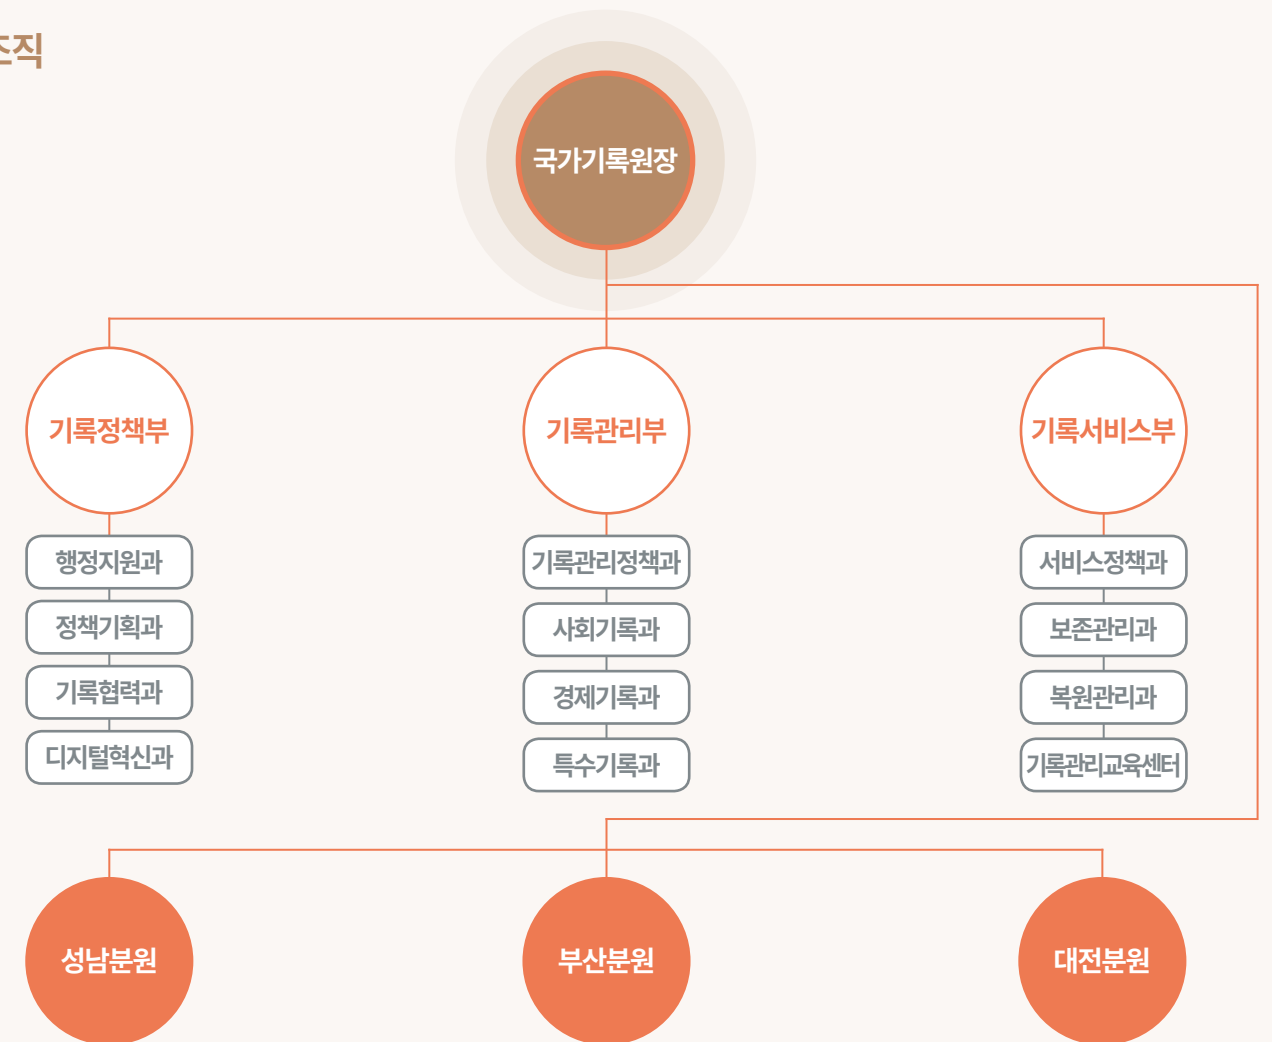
조직

국가기록원장

기록정책부

행정지원과

정책기획과

기록협력과

디지털혁신과

기록관리부

기록관리정책과

사회기록과

경제기록과

특수기록과

기록서비스부

서비스정책과

보존관리과

복원관리과

기록관리교육센터

성남분원

부산분원

대전분원